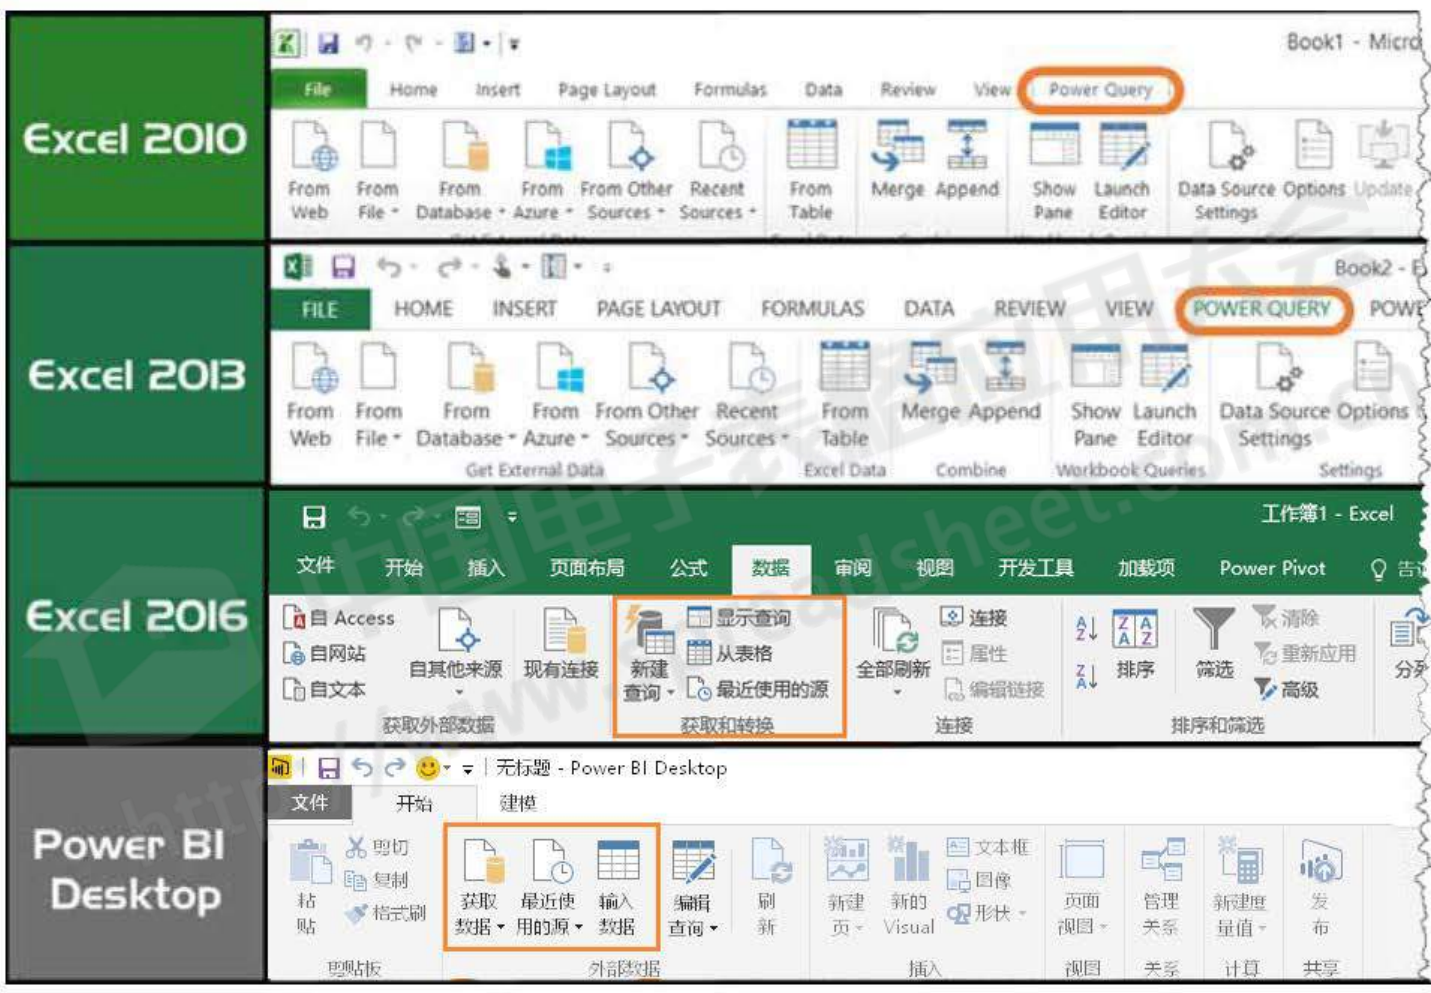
Excel 2010

Book1 - Micro

File Home Insert Page Layout Formulas Data Review View Power Query

From Web From File From Database From Azure From Other Sources Recent Sources From Table Merge Append Show Pane Launch Editor Data Source Settings Options Update

Excel 2013

Book2 - E

FILE HOME INSERT PAGE LAYOUT FORMULAS DATA REVIEW VIEW POWER QUERY POWE

From Web From File From Database From Azure From Other Sources Recent Sources From Table Merge Append Show Pane Launch Editor Data Source Settings Options

Get External Data Excel Data Combine Workbook Queries Settings

Excel 2016

工作簿1 - Excel

文件 开始 插入 页面布局 公式 数据 审阅 视图 开发工具 加载项 Power Pivot 告

自 Access 自网站 自文本 自其他来源 现有连接 获取外部数据

新建查询 显示查询 从表格 最近使用的源 获取和转换

全部刷新 连接 属性 编辑链接 连接

排序 筛选 清除 重新应用 高级 排序和筛选 分列

Power BI Desktop

无标题 - Power BI Desktop

文件 开始 建模

粘贴 剪切 复制 格式刷 剪贴板

获取数据 最近使用的源 输入数据 编辑查询 外部数据

刷新 新建页 新的Visual 文本框 图像 形状 插入

页面视图 视图 管理关系 关系 新建度量值 计算 发布 共享